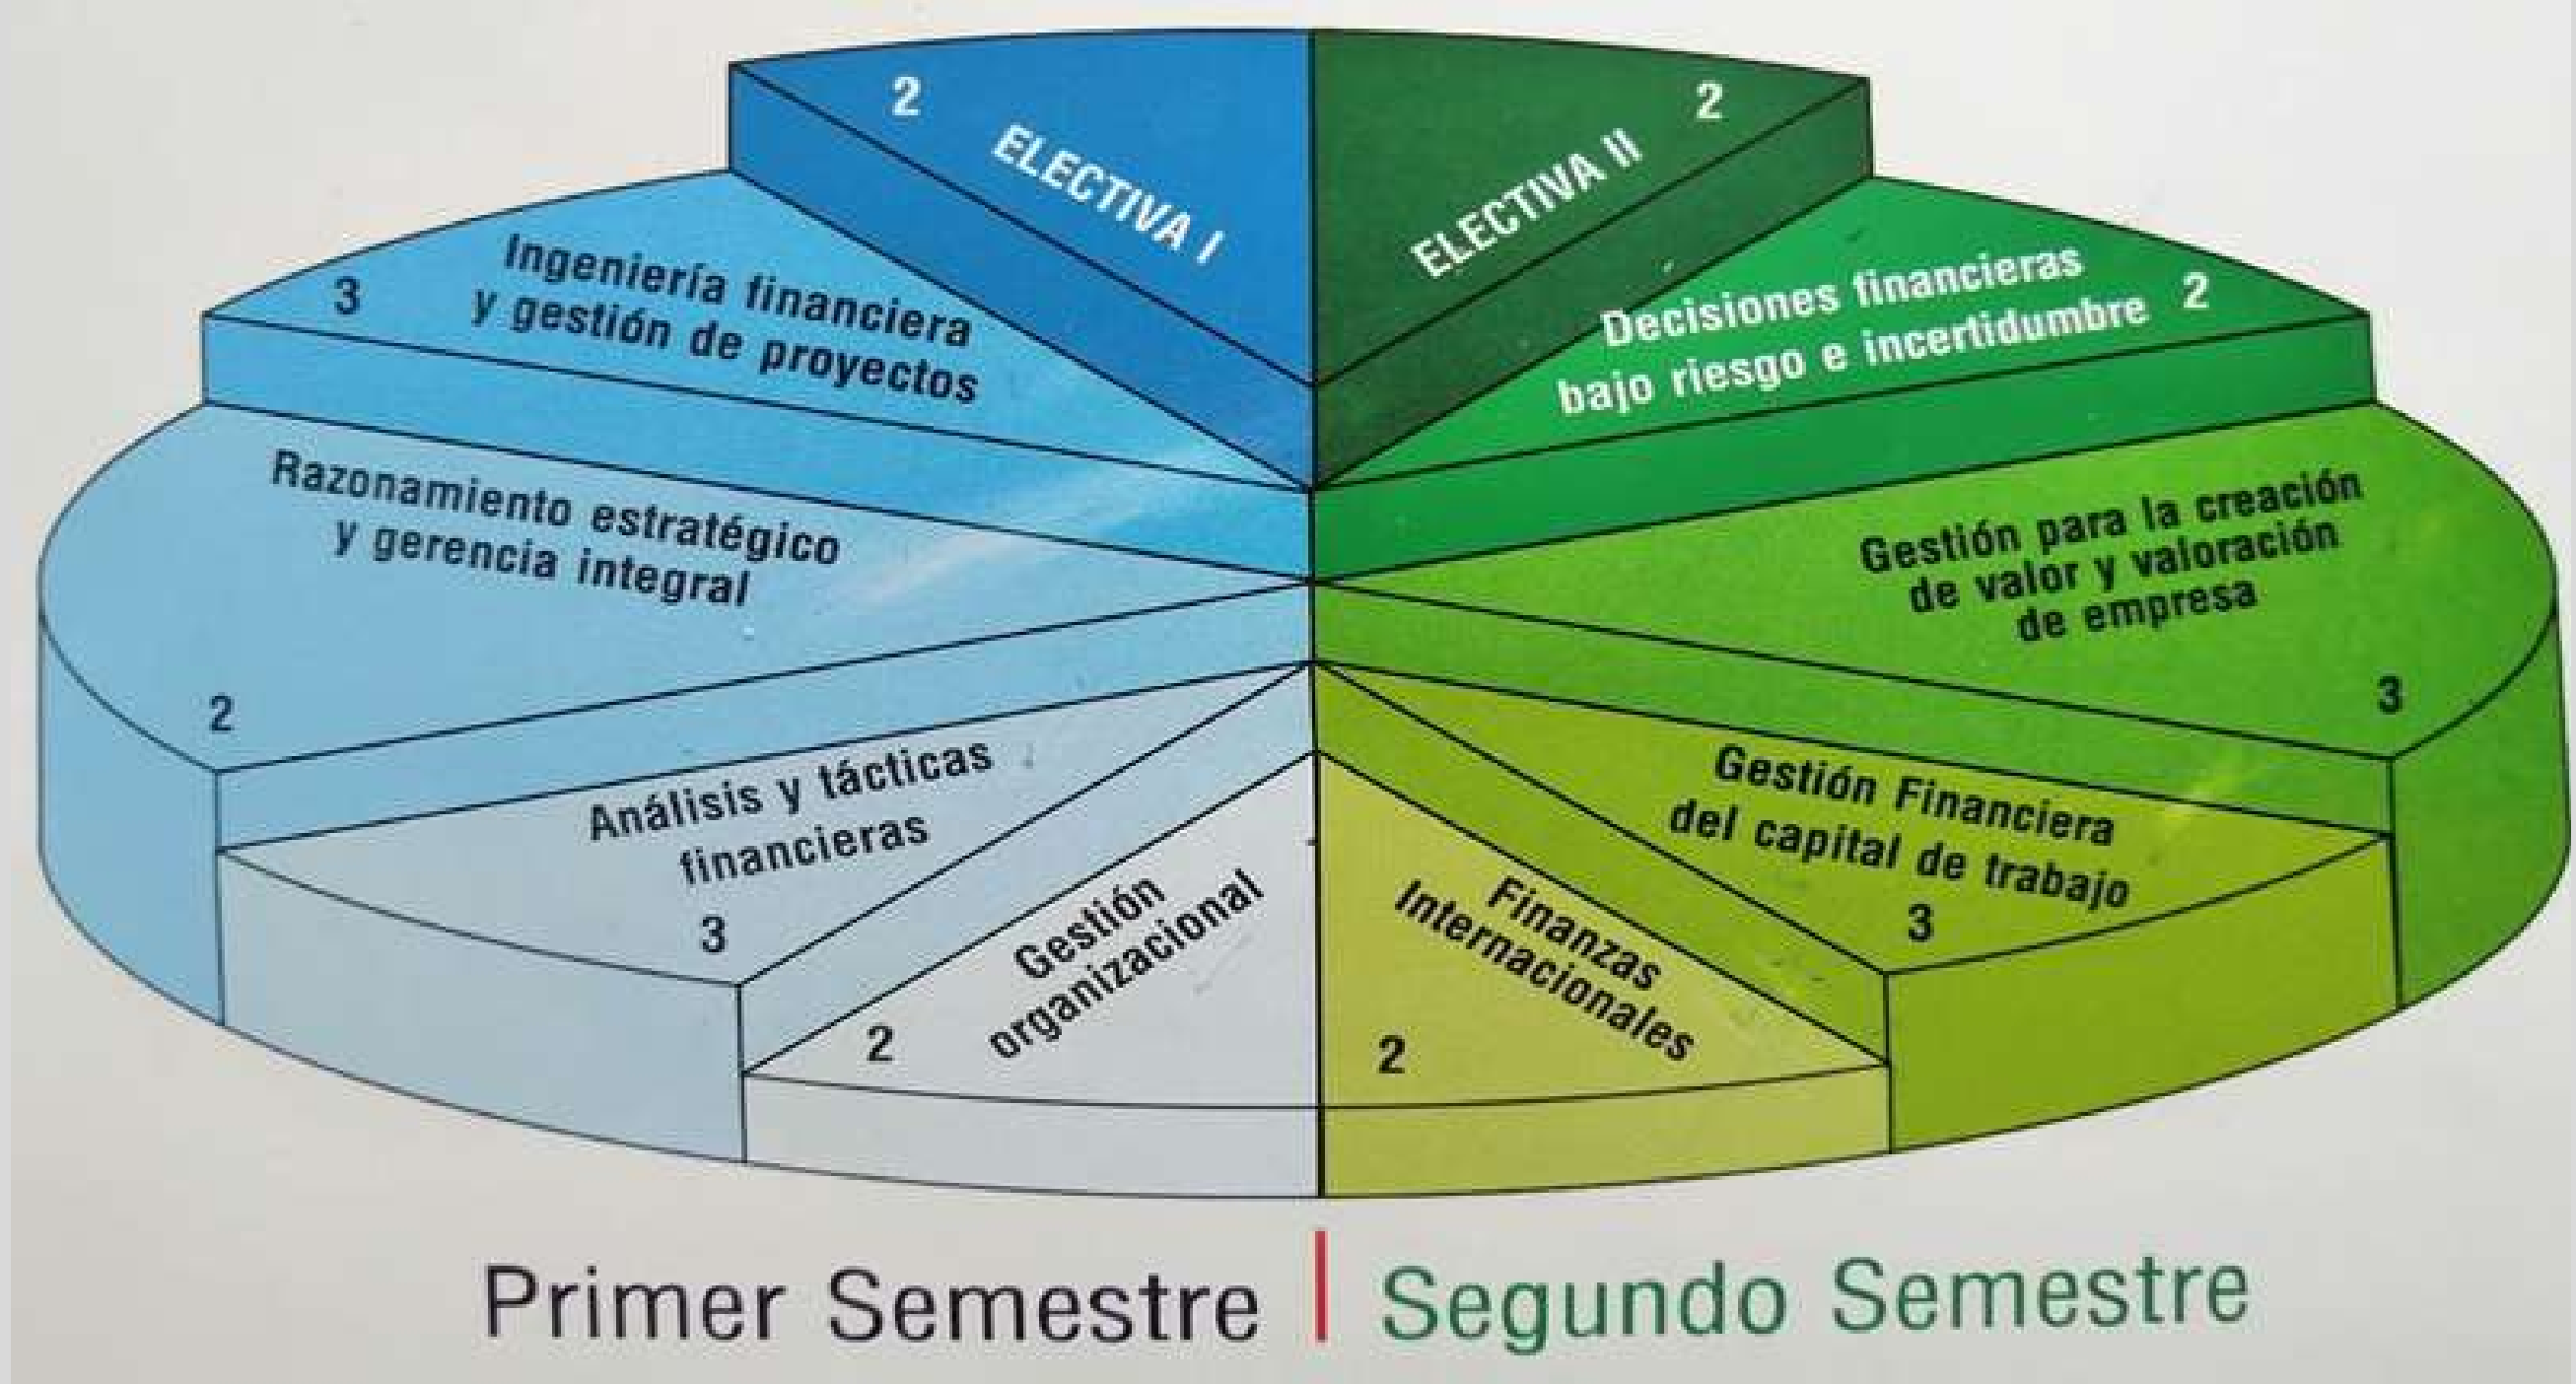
2
ELECTIVA I

3
Ingeniería financiera y gestión de proyectos

Razonamiento estratégico y gerencia integral
2

Análisis y tácticas financieras
3

Gestión organizacional
2

ELECTIVA II
2

Decisiones financieras bajo riesgo e incertidumbre
2

Gestión para la creación de valor y valoración de empresa
3

Gestión Financiera del capital de trabajo
3

Finanzas Internacionales
2

Primer Semestre | Segundo Semestre